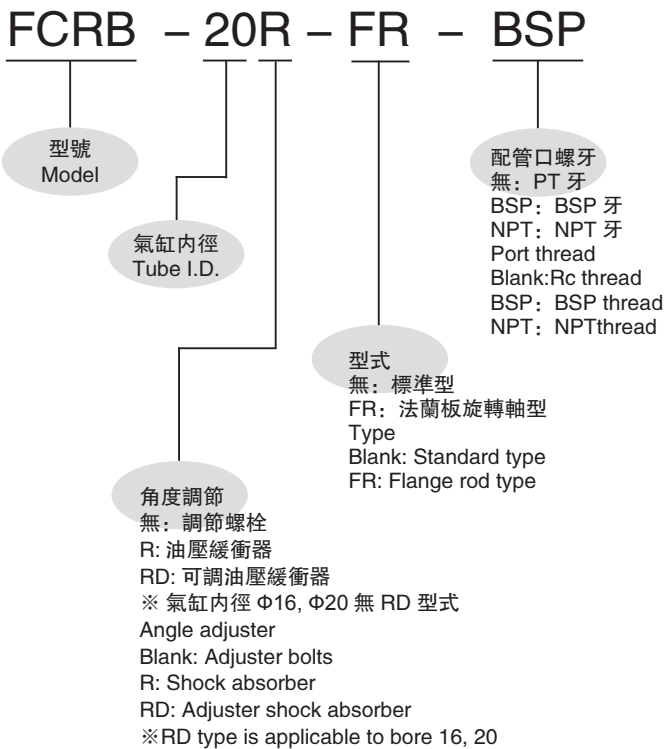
FCRB – 20R – FR – BSP

型號
Model

氣缸內徑
Tube I.D.

配管口螺牙
無：PT 牙
BSP：BSP 牙
NPT：NPT 牙
Port thread
Blank:Rc thread
BSP：BSP thread
NPT：NPTthread

型式
無：標準型
FR：法蘭板旋轉軸型
Type
Blank: Standard type
FR: Flange rod type

角度調節
無：調節螺栓
R: 油壓緩衝器
RD: 可調油壓緩衝器
※ 氣缸內徑 Φ16, Φ20 無 RD 型式
Angle adjuster
Blank: Adjuster bolts
R: Shock absorber
RD: Adjuster shock absorber
※RD type is applicable to bore 16, 20